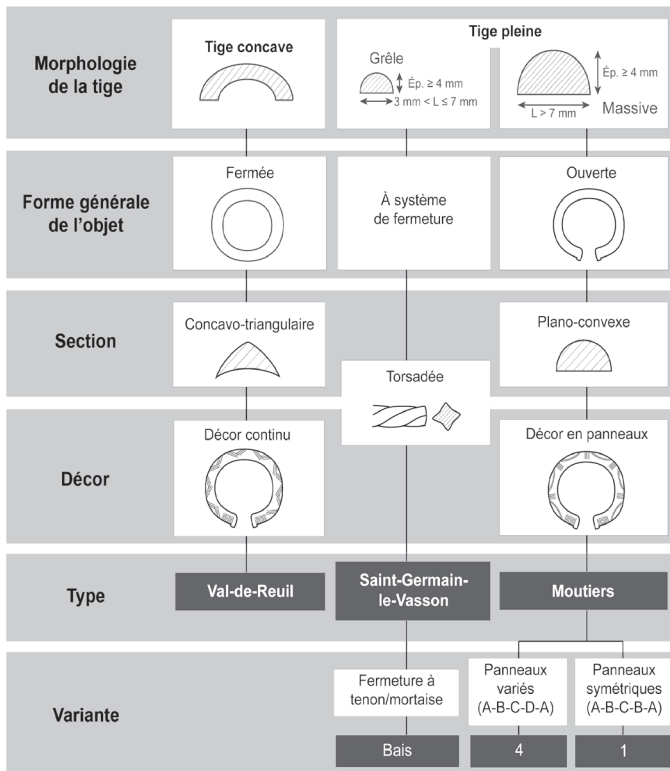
Morphologie de la tige

Tige concave

Tige pleine

Grêle

Ép. ≥ 4 mm

3 mm < L ≤ 7 mm

Ép. ≥ 4 mm

L > 7 mm

Massive

Forme générale de l'objet

Fermée

À système de fermeture

Ouverte

Section

Concavo-triangulaire

Torsadée

Plano-convexe

Décor

Décor continu

Décor en panneaux

Type

Val-de-Reuil

Saint-Germain-le-Vasson

Moutiers

Variante

Fermeture à tenon/mortaise

Panneaux variés (A-B-C-D-A)

Panneaux symétriques (A-B-C-B-A)

Bais

4

1